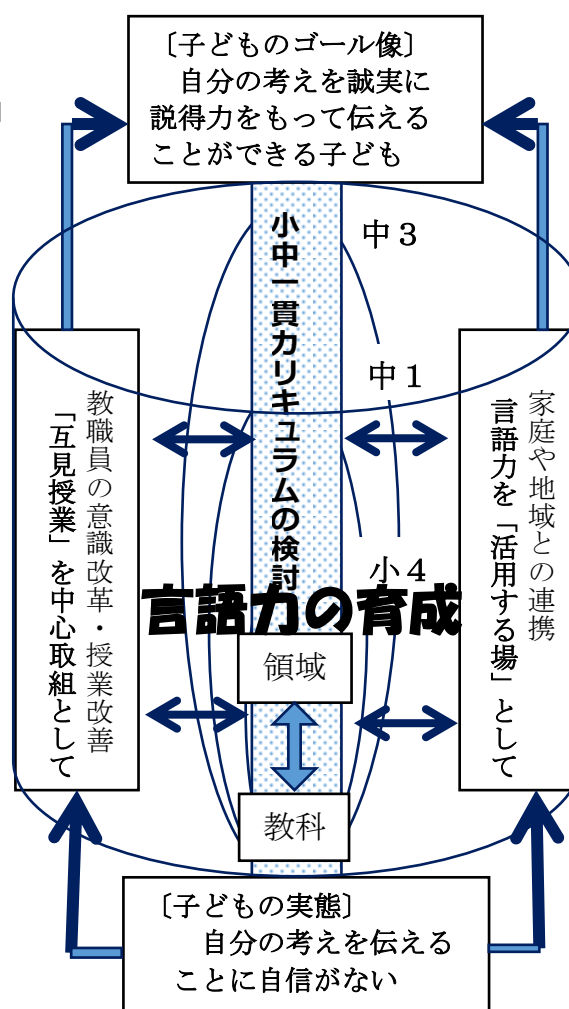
〔子どものゴール像〕
自分の考えを誠実に説得力をもって伝えることができる子ども

小中一貫カリキュラムの検討

中３

中１

小４

教職員の意識改革・授業改善
「互見授業」を中心取組として

家庭や地域との連携
言語力を「活用する場」として

言語力の育成

領域

教科

〔子どもの実態〕
自分の考えを伝えることに自信がない